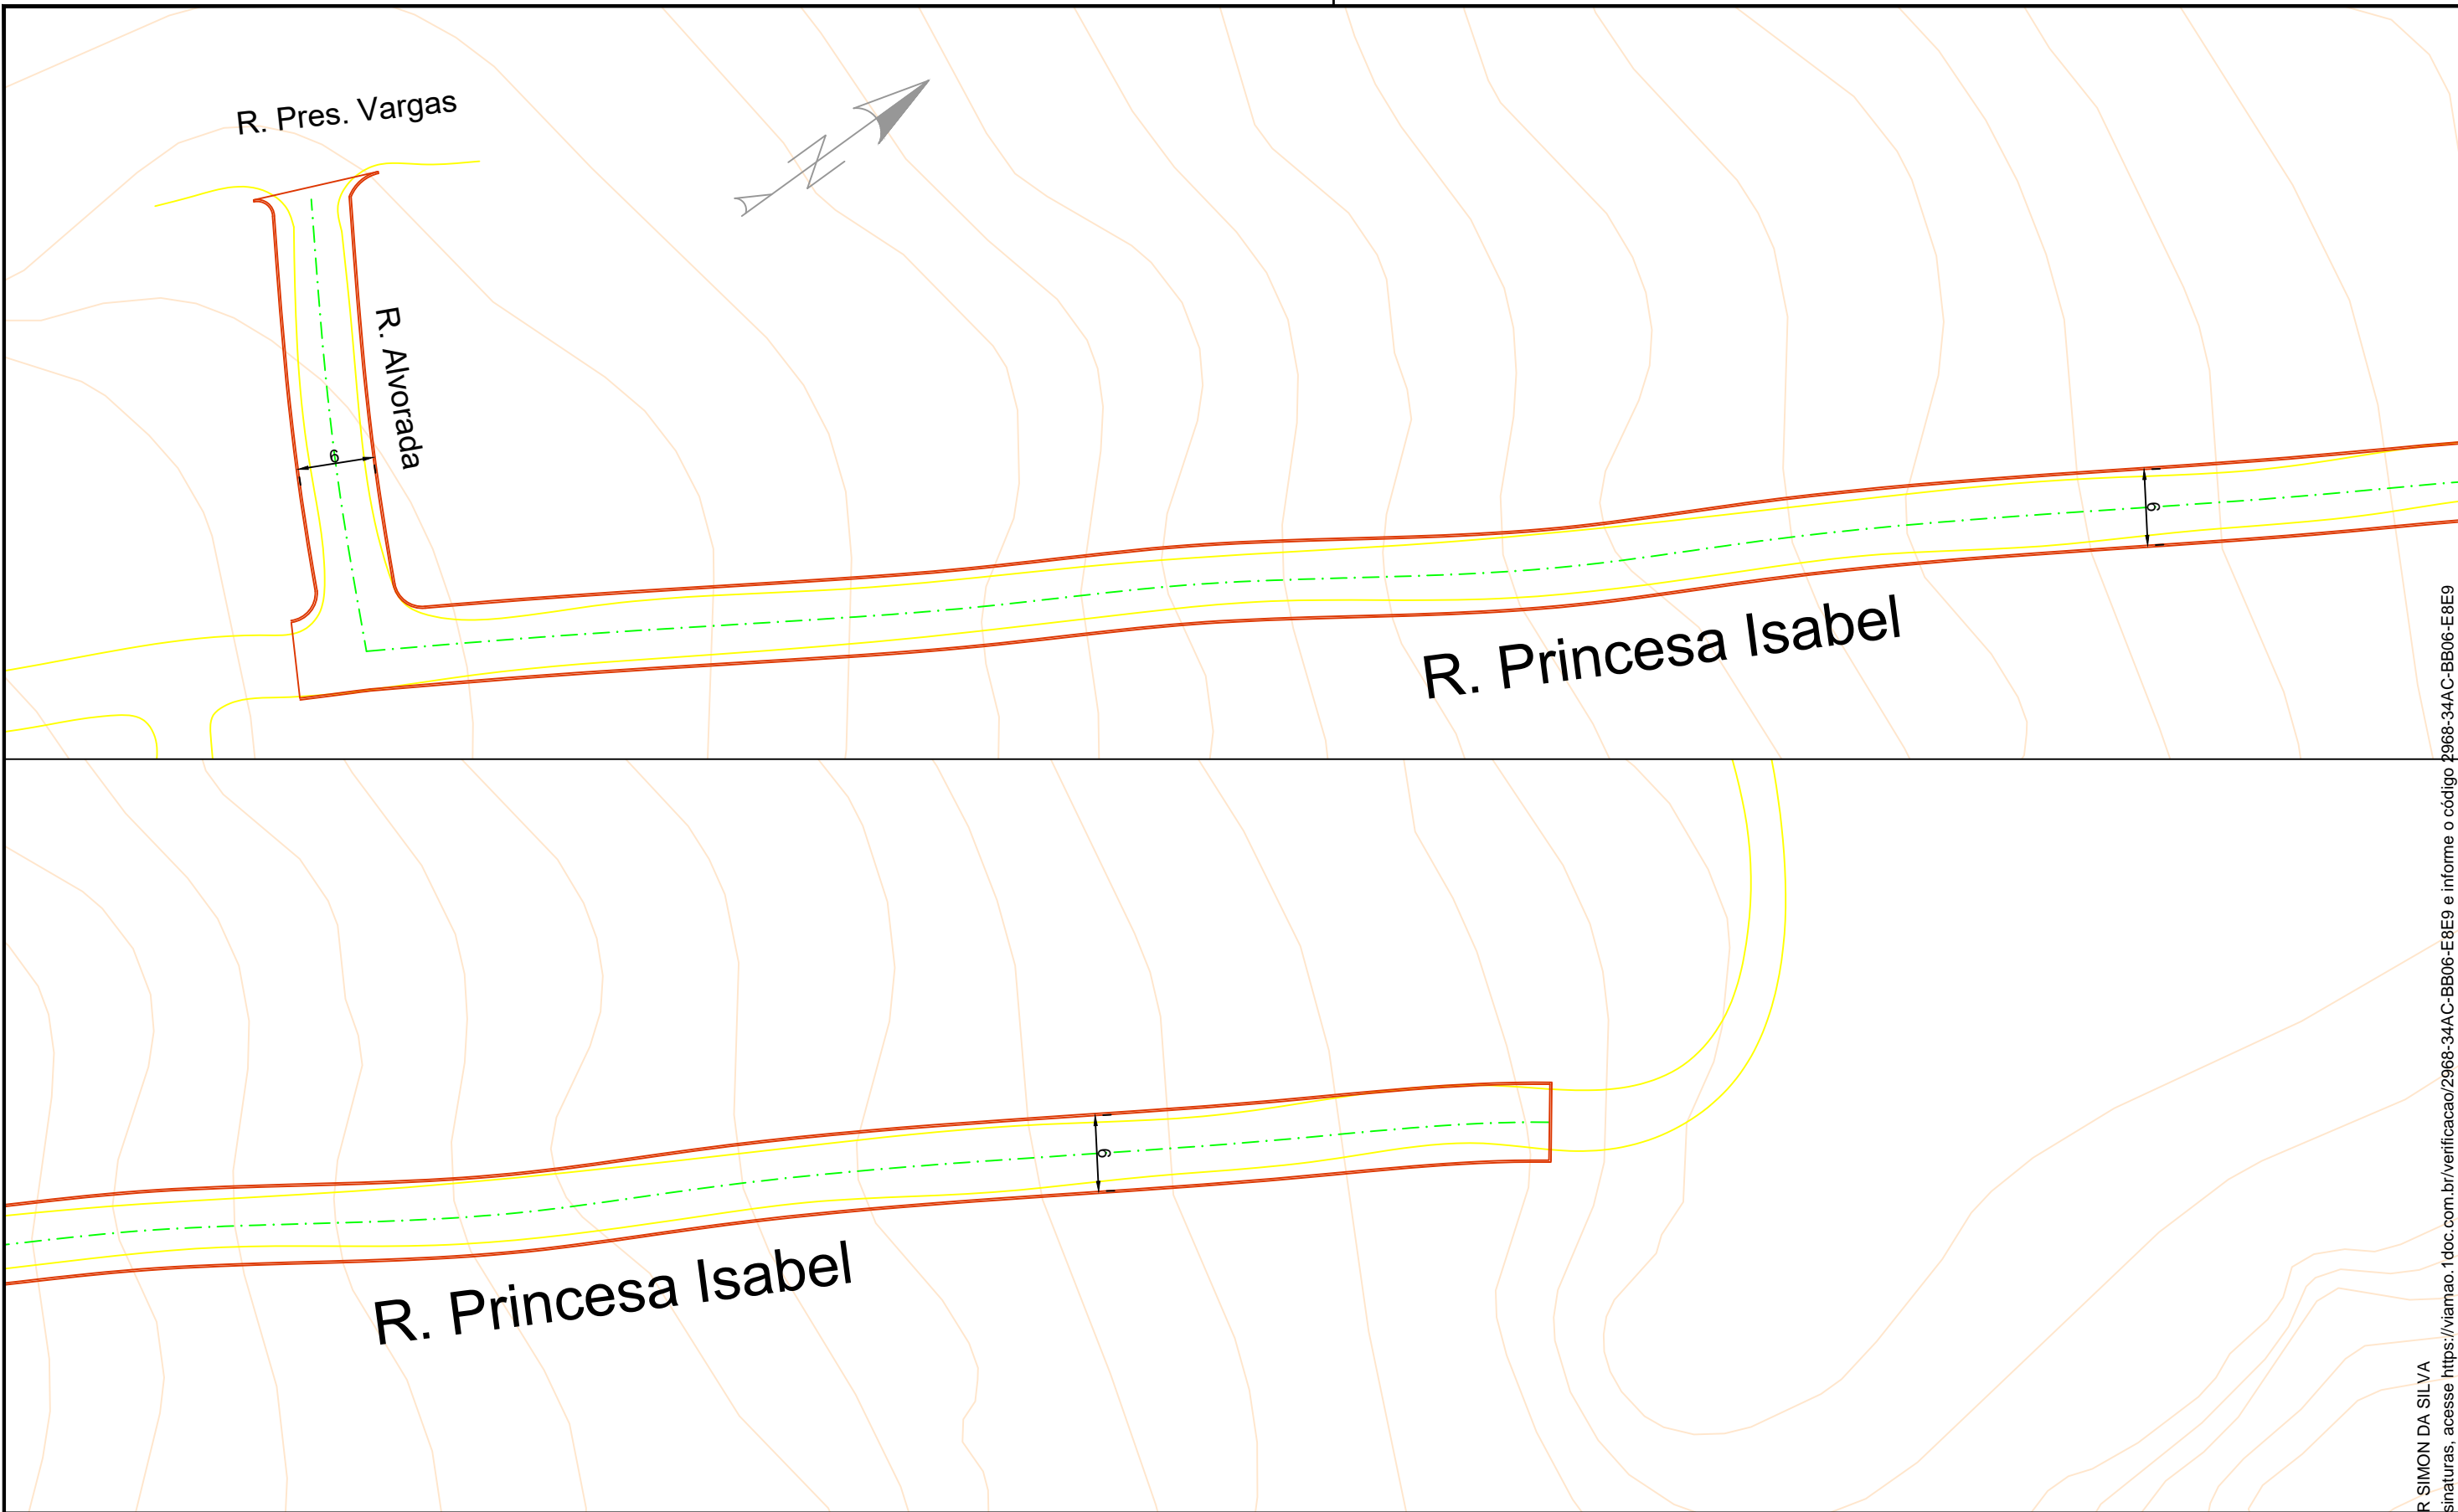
R. Pres. Vargas

N

R. Alvorada

6

6

R. Princesa Isabel

6

R. Princesa Isabel

R SIMON DA SILVA
sinaturas, acesse https://viamao.1doc.com.br/verificacao/2968-34AC-BB06-E8E9 e informe o código 2968-34AC-BB06-E8E9